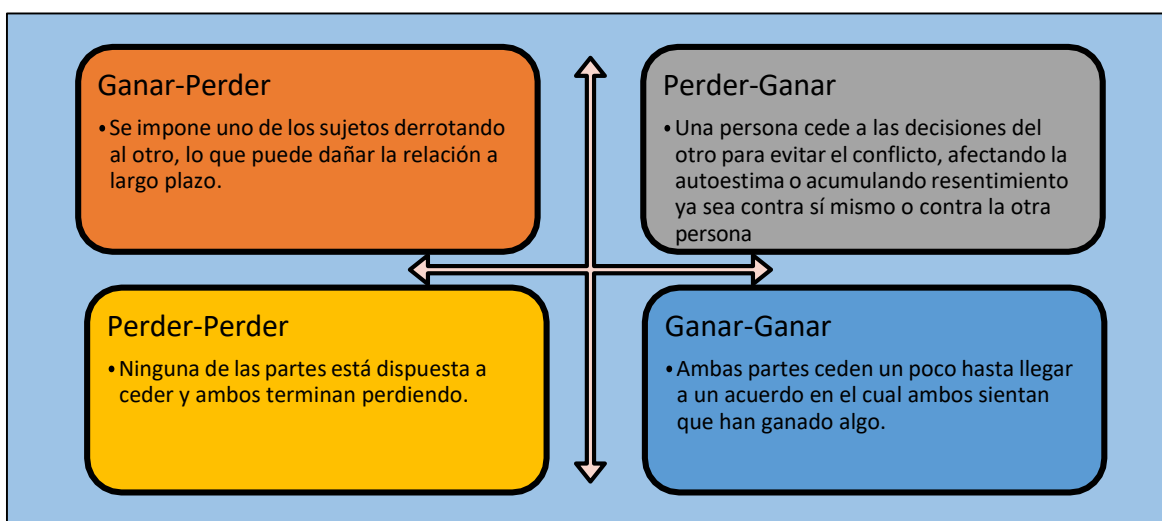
Ganar-Perder

• Se impone uno de los sujetos derrotando al otro, lo que puede dañar la relación a largo plazo.

Perder-Ganar

• Una persona cede a las decisiones del otro para evitar el conflicto, afectando la autoestima o acumulando resentimiento ya sea contra sí mismo o contra la otra persona

Perder-Perder

• Ninguna de las partes está dispuesta a ceder y ambos terminan perdiendo.

Ganar-Ganar

• Ambas partes ceden un poco hasta llegar a un acuerdo en el cual ambos sientan que han ganado algo.